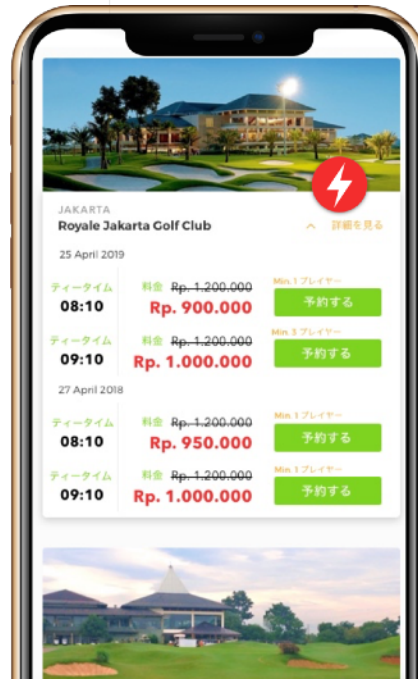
JAKARTA
Royale Jakarta Golf Club

^ 詳細を見る

25 April 2019

ティータイム
08:10

料金 ~~Rp. 1.200.000~~
Rp. 900.000

Min 1 プレイヤー
予約する

ティータイム
09:10

料金 ~~Rp. 1.200.000~~
Rp. 1.000.000

Min 3 プレイヤー
予約する

27 April 2018

ティータイム
08:10

料金 ~~Rp. 1.200.000~~
Rp. 950.000

Min 1 プレイヤー
予約する

ティータイム
09:10

料金 ~~Rp. 1.200.000~~
Rp. 1.000.000

Min 1 プレイヤー
予約する